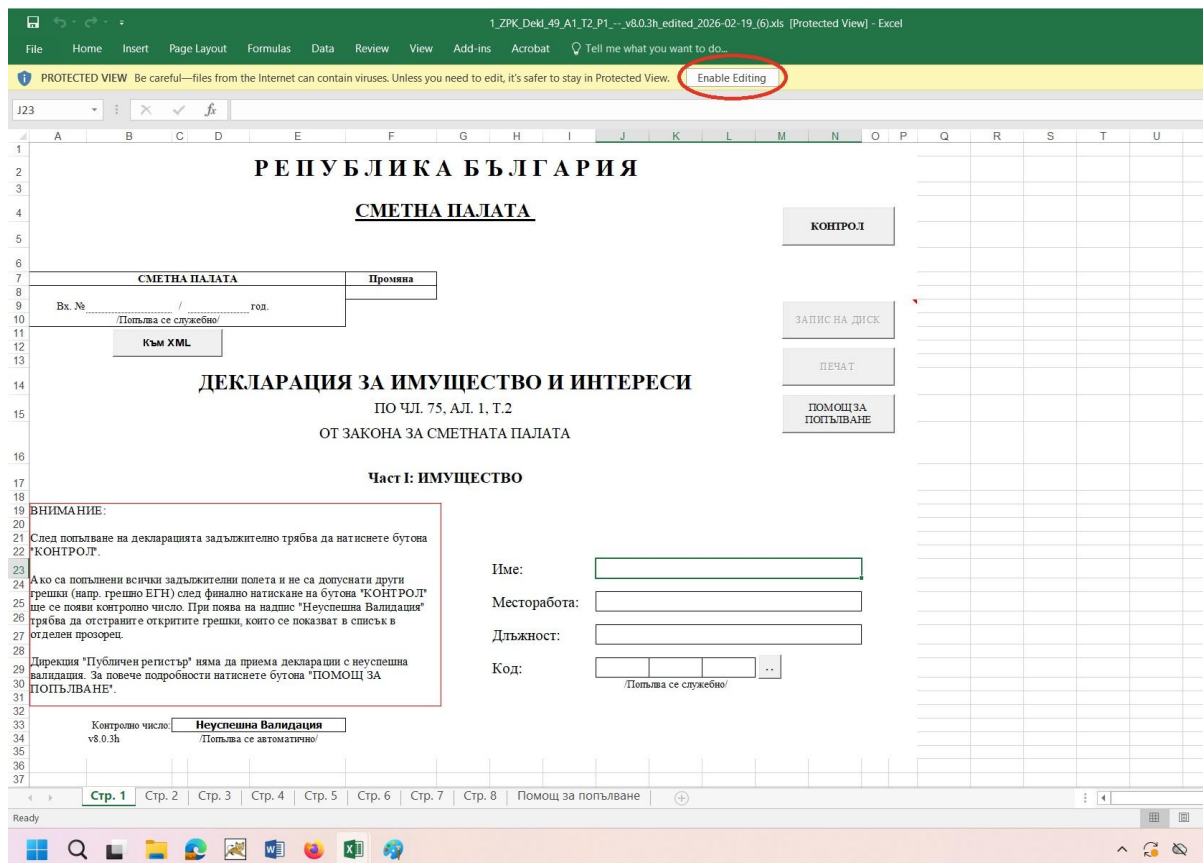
1_ZPK_Dekl_49_A1_T2_P1_--_v8.0.3h_edited_2026-02-19_(6).xls [Protected View] - Excel

File Home Insert Page Layout Formulas Data Review View Add-ins Acrobat Tell me what you want to do...

PROTECTED VIEW Be careful—files from the Internet can contain viruses. Unless you need to edit, it's safer to stay in Protected View. Enable Editing

J23 $f_x$

A B C D E F G H I J K L M N O P Q R S T U

1 2 3 4 5 6 7 8 9 10 11 12 13 14 15 16 17 18 19 20 21 22 23 24 25 26 27 28 29 30 31 32 33 34 35 36 37

РЕПУБЛИКА БЪЛГАРИЯ

СМЕТНА ПАЛАТА

КОНТРОЛ

| СМЕТНА ПАЛАТА | Промяна |
|---|---|
| Вх. № / год. | |
| /Попълва се служебно/ | |

Към XML

ЗАПИС НА ДИСК

ПЕЧАТ

ДЕКЛАРАЦИЯ ЗА ИМУЩЕСТВО И ИНТЕРЕСИ

ПО ЧЛ. 75, АЛ. 1, Т.2

ОТ ЗАКОНА ЗА СМЕТНАТА ПАЛАТА

ПОМОЩ ЗА ПОПЪЛВАНЕ

Част I: ИМУЩЕСТВО

ВНИМАНИЕ:

След попълване на декларацията задължително трябва да натиснете бутона "КОНТРОЛ".

Ако са попълнени всички задължителни полета и не са допуснати други грешки (напр. грешно ЕГН) след финално натискане на бутона "КОНТРОЛ" ще се появи контролно число. При поява на надпис "Неуспешна Валидация" трябва да отстраните откритите грешки, които се показват в списък в отделен прозорец.

Дирекция "Публичен регистър" няма да приема декларации с неуспешна валидация. За повече подробности натиснете бутона "ПОМОЩ ЗА ПОПЪЛВАНЕ".

Име:

Месторабота:

Длъжност:

Код: ..

/Попълва се служебно/

Контролно число: Неуспешна Валидация

v8.0.3h /Попълва се автоматично/

Стр. 1 Стр. 2 Стр. 3 Стр. 4 Стр. 5 Стр. 6 Стр. 7 Стр. 8 Помощ за попълване

Ready